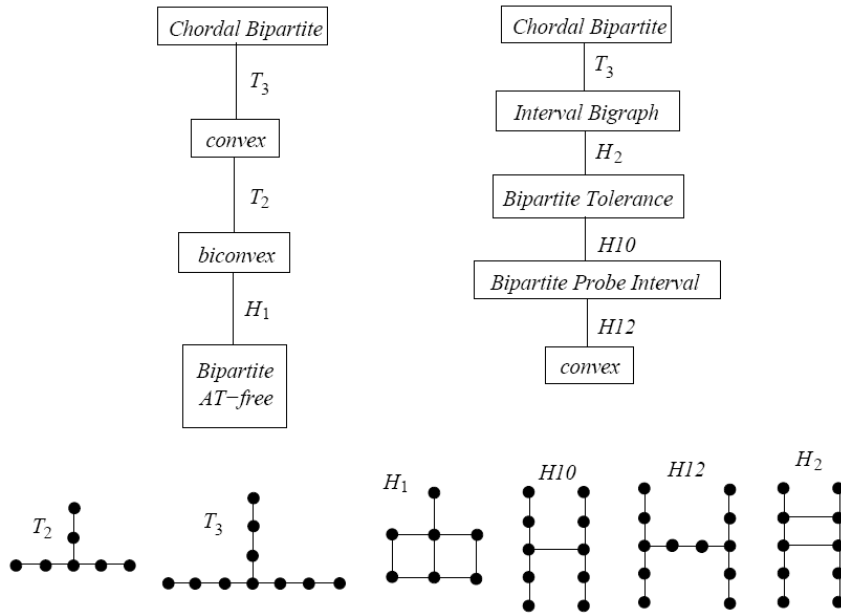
Chordal Bipartite

$T_3$

convex

$T_2$

biconvex

$H_1$

Bipartite AT−free

Chordal Bipartite

$T_3$

Interval Bigraph

$H_2$

Bipartite Tolerance

H10

Bipartite Probe Interval

H12

convex

$T_2$

$T_3$

$H_1$

H10

H12

$H_2$